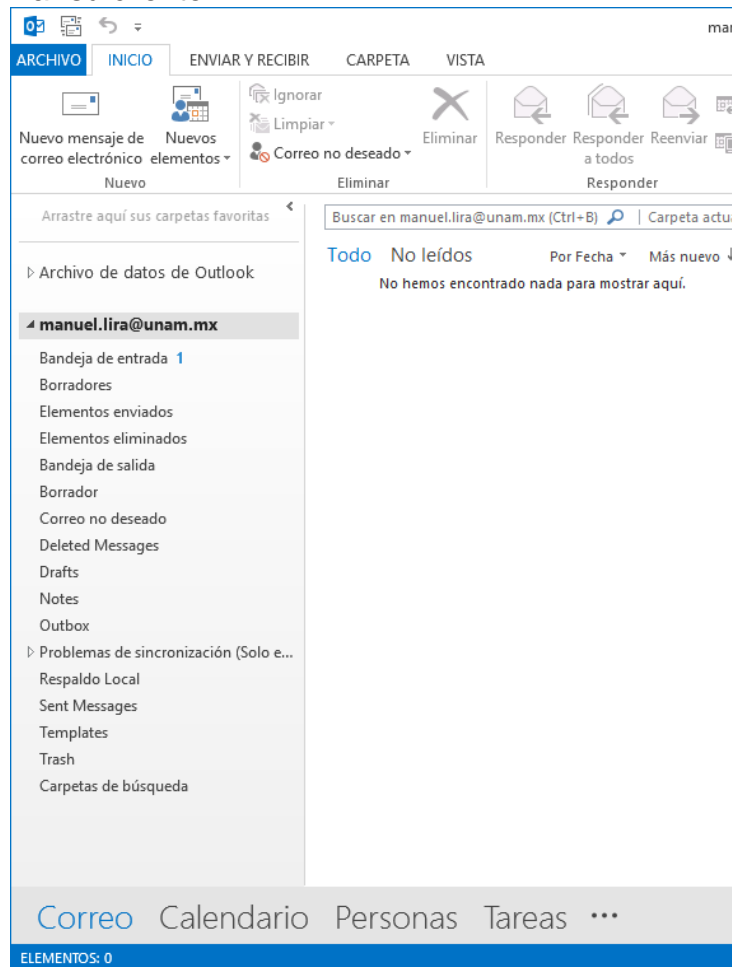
mar

ARCHIVO INICIO ENVIAR Y RECIBIR CARPETA VISTA

Nuevo mensaje de correo electrónico
Nuevos elementos
Nuevo

Ignorar
Limpiar
Correo no deseado
Eliminar
Eliminar

Responder
Responder a todos
Reenviar
Responder

Arrastre aquí sus carpetas favoritas

Archivo de datos de Outlook

manuel.lira@unam.mx
Bandeja de entrada 1
Borradores
Elementos enviados
Elementos eliminados
Bandeja de salida
Borrador
Correo no deseado
Deleted Messages
Drafts
Notes
Outbox
Problemas de sincronización (Solo e...
Respaldo Local
Sent Messages
Templates
Trash
Carpetas de búsqueda

Buscar en manuel.lira@unam.mx (Ctrl+B) | Carpeta actu

Todo No leídos Por Fecha Más nuevo

No hemos encontrado nada para mostrar aquí.

Correo Calendario Personas Tareas ···

ELEMENTOS: 0